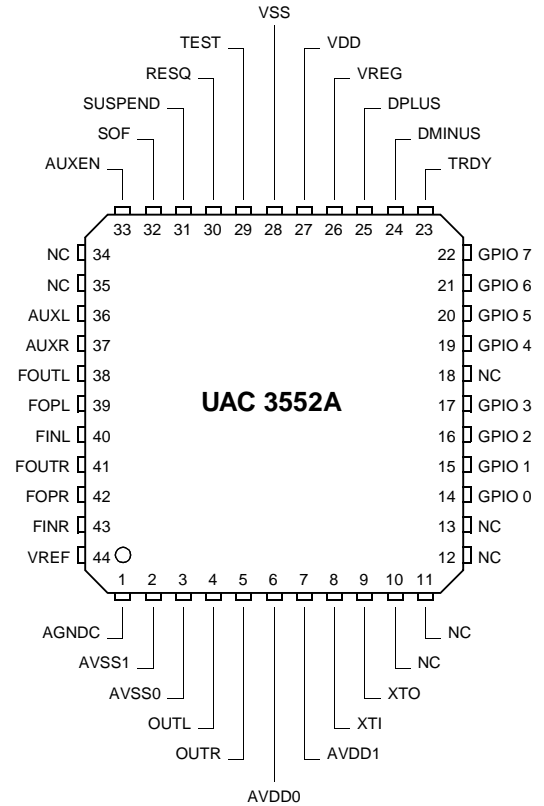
VSS
TEST
VDD
RESQ
VREG
SUSPEND
DPLUS
SOF
DMINUS
AUXEN
TRDY

33 32 31 30 29 28 27 26 25 24 23

NC 34
NC 35
AUXL 36
AUXR 37
FOUTL 38
FOPL 39
FINL 40
FOUTR 41
FOPR 42
FINR 43
VREF 44

22 GPIO 7
21 GPIO 6
20 GPIO 5
19 GPIO 4
18 NC
17 GPIO 3
16 GPIO 2
15 GPIO 1
14 GPIO 0
13 NC
12 NC

UAC 3552A

1 2 3 4 5 6 7 8 9 10 11

AGNDC
NC
AVSS1
NC
AVSS0
XTO
OUTL
XTI
OUTR
AVDD1
AVDD0